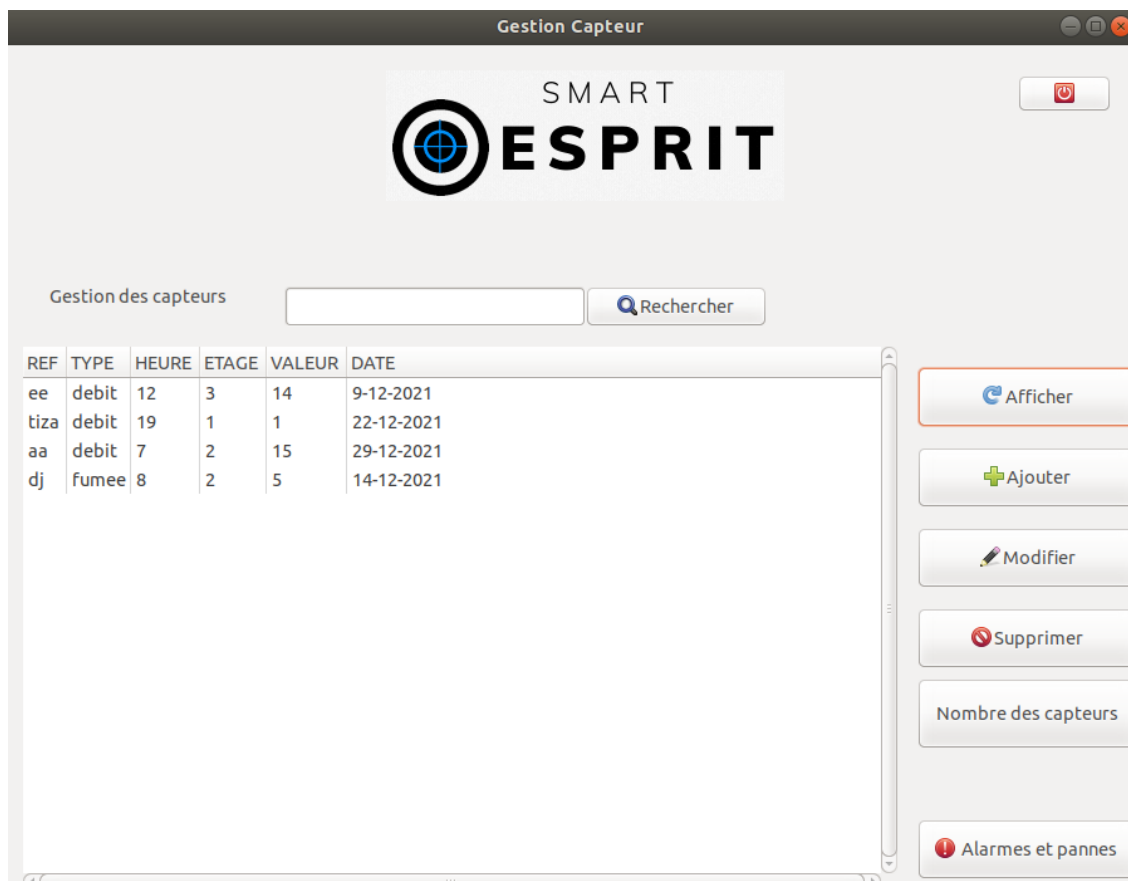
Gestion Capteur

SMART
ESPRIT

Gestion des capteurs

Rechercher

| REF | TYPE | HEURE | ETAGE | VALEUR | DATE |
|---|---|---|---|---|---|
| ee | debit | 12 | 3 | 14 | 9-12-2021 |
| tiza | debit | 19 | 1 | 1 | 22-12-2021 |
| aa | debit | 7 | 2 | 15 | 29-12-2021 |
| dj | fumee | 8 | 2 | 5 | 14-12-2021 |

Afficher

Ajouter

Modifier

Supprimer

Nombre des capteurs

Alarmes et pannes